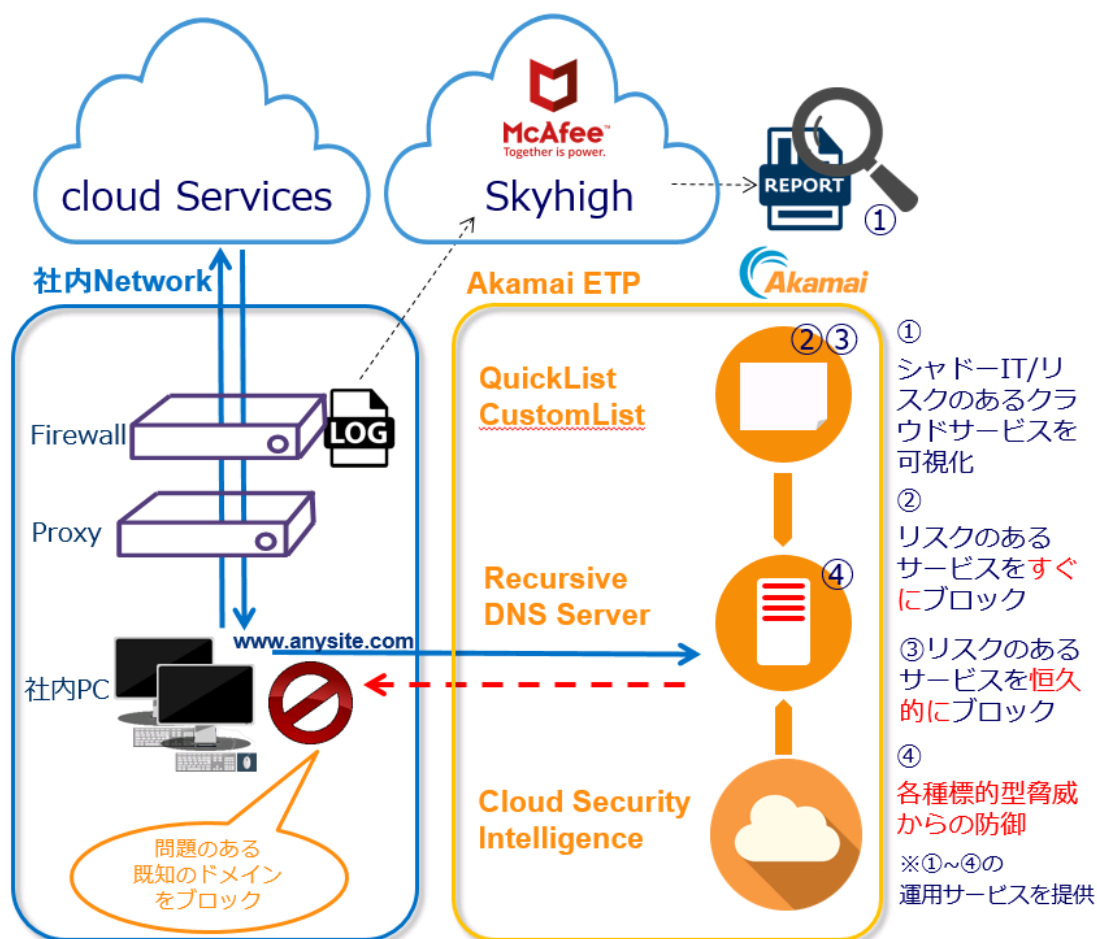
cloud Services

McAfee
Together is power.
Skyhigh

REPORT
①

社内Network

Akamai ETP

Akamai

Firewall

LOG

Proxy

社内PC

www.anysite.com

問題のある
既知のドメイン
をブロック

QuickList
CustomList

②③

Recursive
DNS Server

④

Cloud Security
Intelligence

①
シャドーIT/リスクのあるクラウドサービスを可視化

②
リスクのあるサービスをすぐにブロック

③リスクのあるサービスを恒久的にブロック

④
各種標的型脅威からの防御

※①~④の
運用サービスを提供